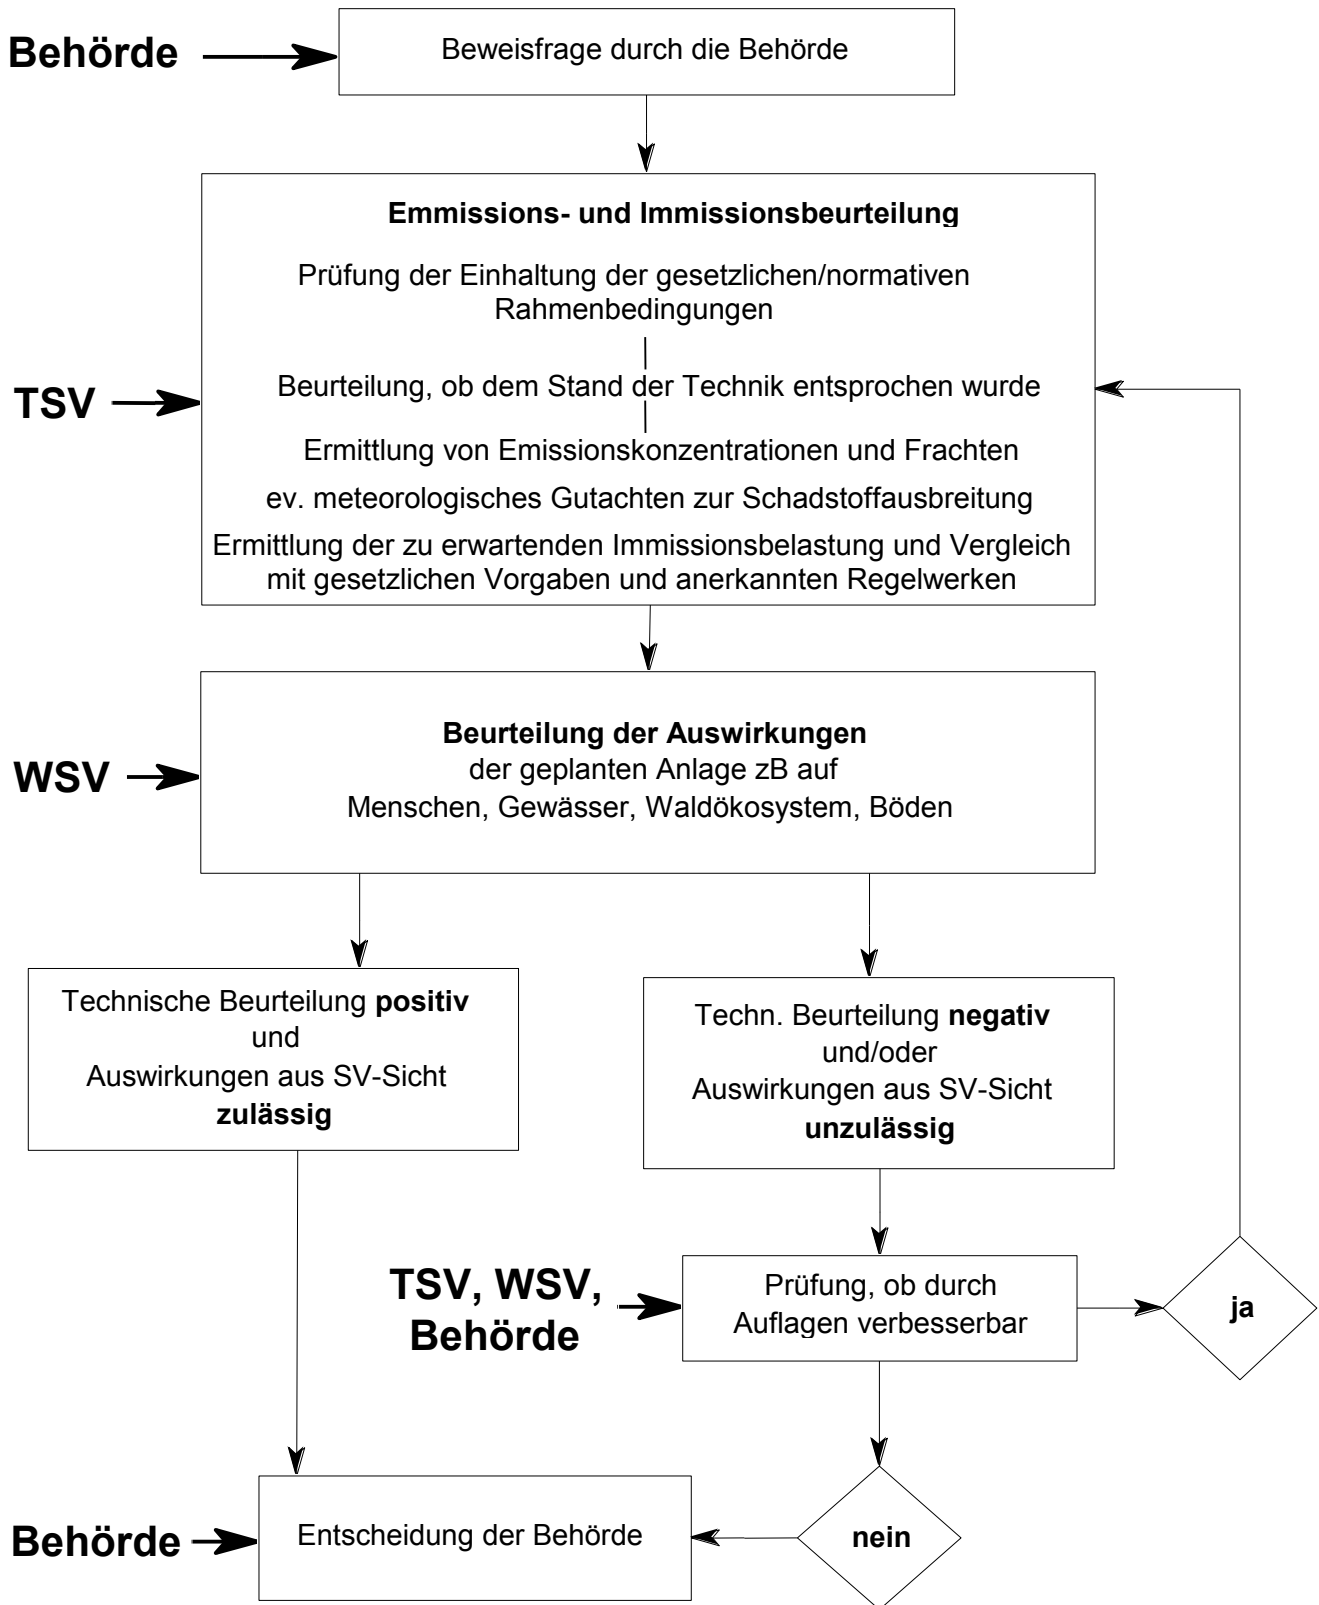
Behörde

Beweisfrage durch die Behörde

TSV

**Emmissions- und Immissionsbeurteilung**

Prüfung der Einhaltung der gesetzlichen/normativen Rahmenbedingungen

Beurteilung, ob dem Stand der Technik entsprochen wurde

Ermittlung von Emissionskonzentrationen und Frachten

ev. meteorologisches Gutachten zur Schadstoffausbreitung

Ermittlung der zu erwartenden Immissionsbelastung und Vergleich mit gesetzlichen Vorgaben und anerkannten Regelwerken

WSV

**Beurteilung der Auswirkungen**
der geplanten Anlage zB auf
Menschen, Gewässer, Waldökosystem, Böden

Technische Beurteilung **positiv**
und
Auswirkungen aus SV-Sicht
**zulässig**

Techn. Beurteilung **negativ**
und/oder
Auswirkungen aus SV-Sicht
**unzulässig**

TSV, WSV, Behörde

Prüfung, ob durch Auflagen verbesserbar

ja

nein

Behörde

Entscheidung der Behörde